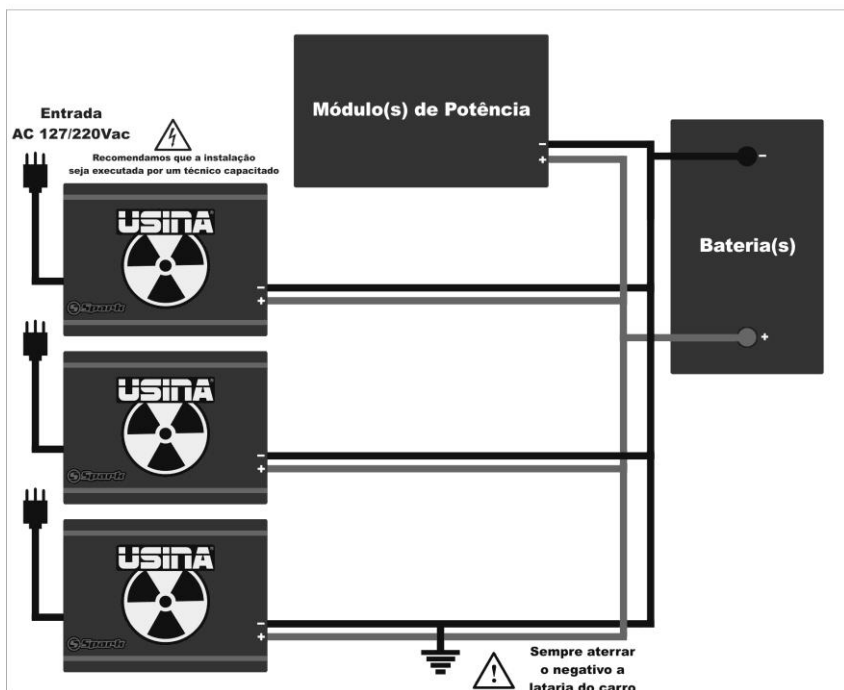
Entrada
AC 127/220Vac

Recomendamos que a instalação seja executada por um técnico capacitado

Módulo(s) de Potência

-
+

-

Bateria(s)

+

USINA
Spark
-
+

USINA
Spark
-
+

USINA
Spark
-
+

Sempre aterrar o negativo a lataria do carro